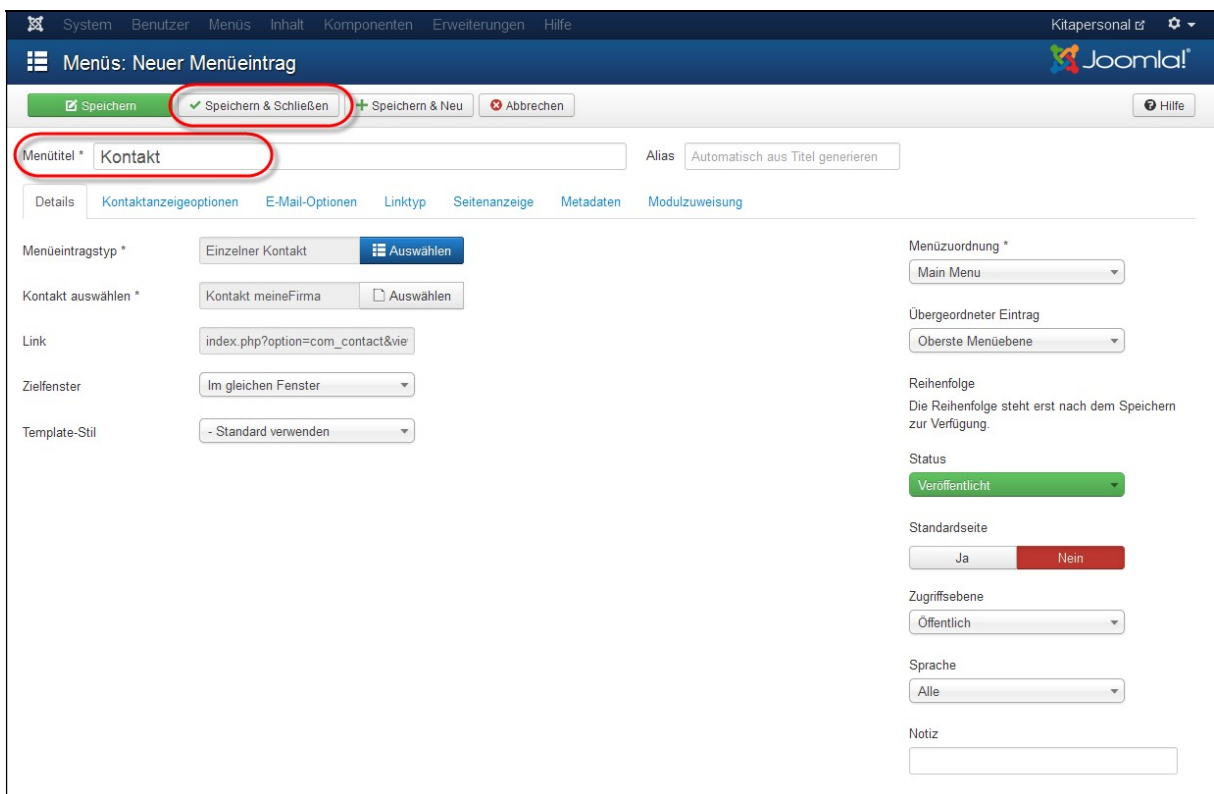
System Benutzer Menüs Inhalt Komponenten Erweiterungen Hilfe

Kitapersonal

Menüs: Neuer Menüeintrag

Joomla!

Speichern | Speichern & Schließen | Speichern & Neu | Abbrechen

Hilfe

Menütitel * Kontakt

Alias Automatisch aus Titel generieren

Details | Kontaktanzeigeoptionen | E-Mail-Optionen | Linktyp | Seitenanzeige | Metadaten | Modulzuweisung

Menüeintragstyp * Einzelner Kontakt Auswählen

Kontakt auswählen * Kontakt meineFirma Auswählen

Link index.php?option=com_contact&vie

Zielfenster Im gleichen Fenster

Template-Stil - Standard verwenden

Menüzuordnung *
Main Menu

Übergeordneter Eintrag
Oberste Menüebene

Reihenfolge
Die Reihenfolge steht erst nach dem Speichern zur Verfügung.

Status
Veröffentlicht

Standardseite
Ja Nein

Zugriffsebene
Öffentlich

Sprache
Alle

Notiz